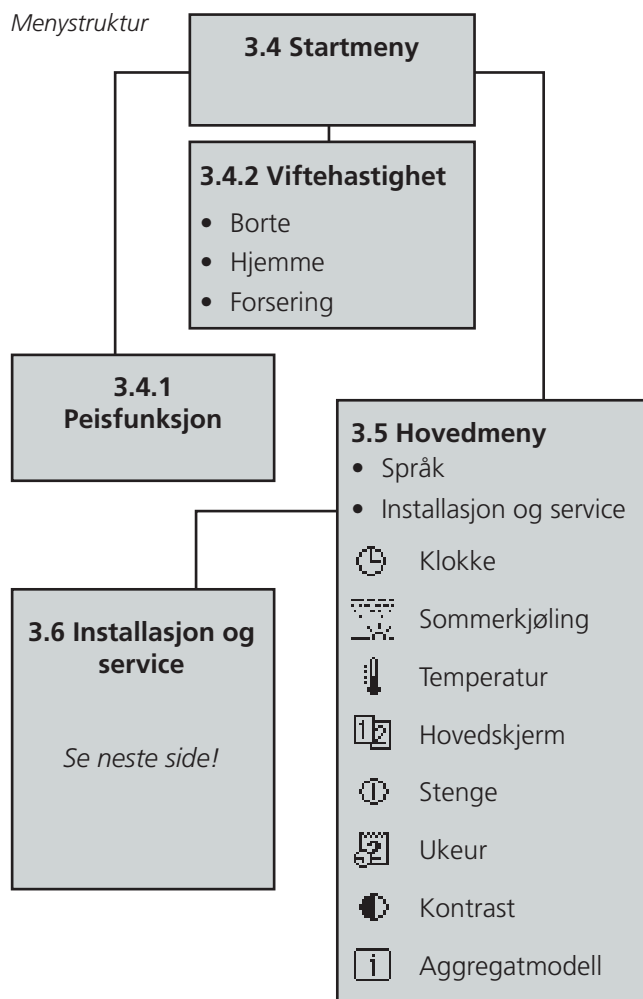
Menystruktur

**3.4 Startmeny**

**3.4.2 Viftehastighet**
- Borte
- Hjemme
- Forsering

**3.4.1 Peisfunksjon**

**3.5 Hovedmeny**
- Språk
- Installasjon og service

Klokke
Sommerkjøling
Temperatur
Hovedskjerm
Stenge
Ukeur
Kontrast
i Aggregatmodell

**3.6 Installasjon og service**

*Se neste side!*